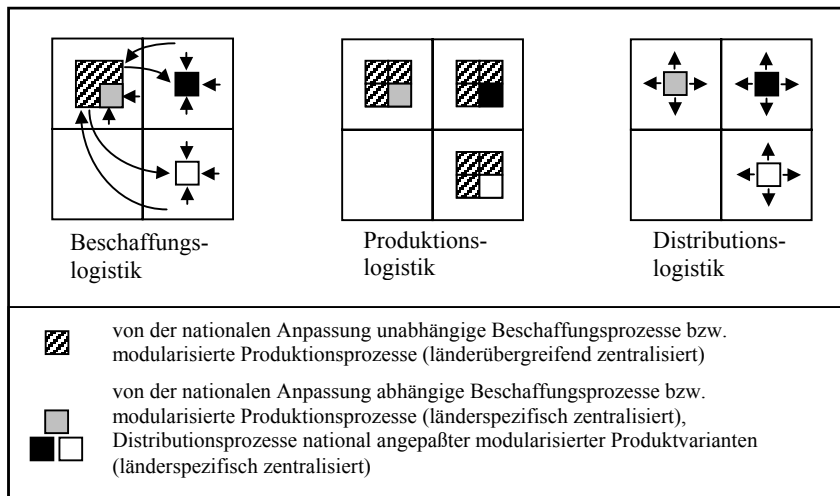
Beschaffungslogistik

Produktionslogistik

Distributionslogistik

von der nationalen Anpassung unabhängige Beschaffungsprozesse bzw. modularisierte Produktionsprozesse (länderübergreifend zentralisiert)

von der nationalen Anpassung abhängige Beschaffungsprozesse bzw. modularisierte Produktionsprozesse (länderspezifisch zentralisiert), Distributionsprozesse national angepaßter modularisierter Produktvarianten (länderspezifisch zentralisiert)